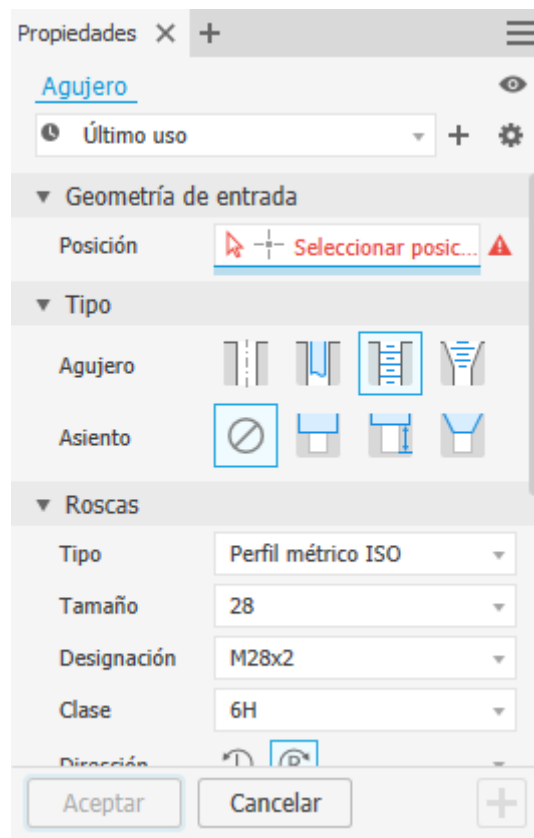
Propiedades

Agujero

Último uso

Geometría de entrada

Posición Seleccionar posic...

Tipo

Agujero

Asiento

Roscas

Tipo Perfil métrico ISO

Tamaño 28

Designación M28x2

Clase 6H

Dirección

Aceptar Cancelar